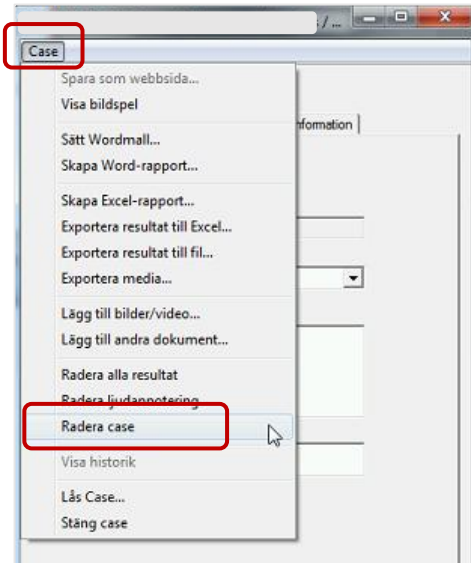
s / ...

Case

Spara som webbsida...
Visa bildspel

Sätt Wordmall...
Skapa Word-rapport...

Skapa Excel-rapport...
Exportera resultat till Excel...
Exportera resultat till fil...
Exportera media...

Lägg till bilder/video...
Lägg till andra dokument...

Radera alla resultat
Radera ljudannotering
Radera case

Visa historik

Lås Case...
Stäng case

nformation